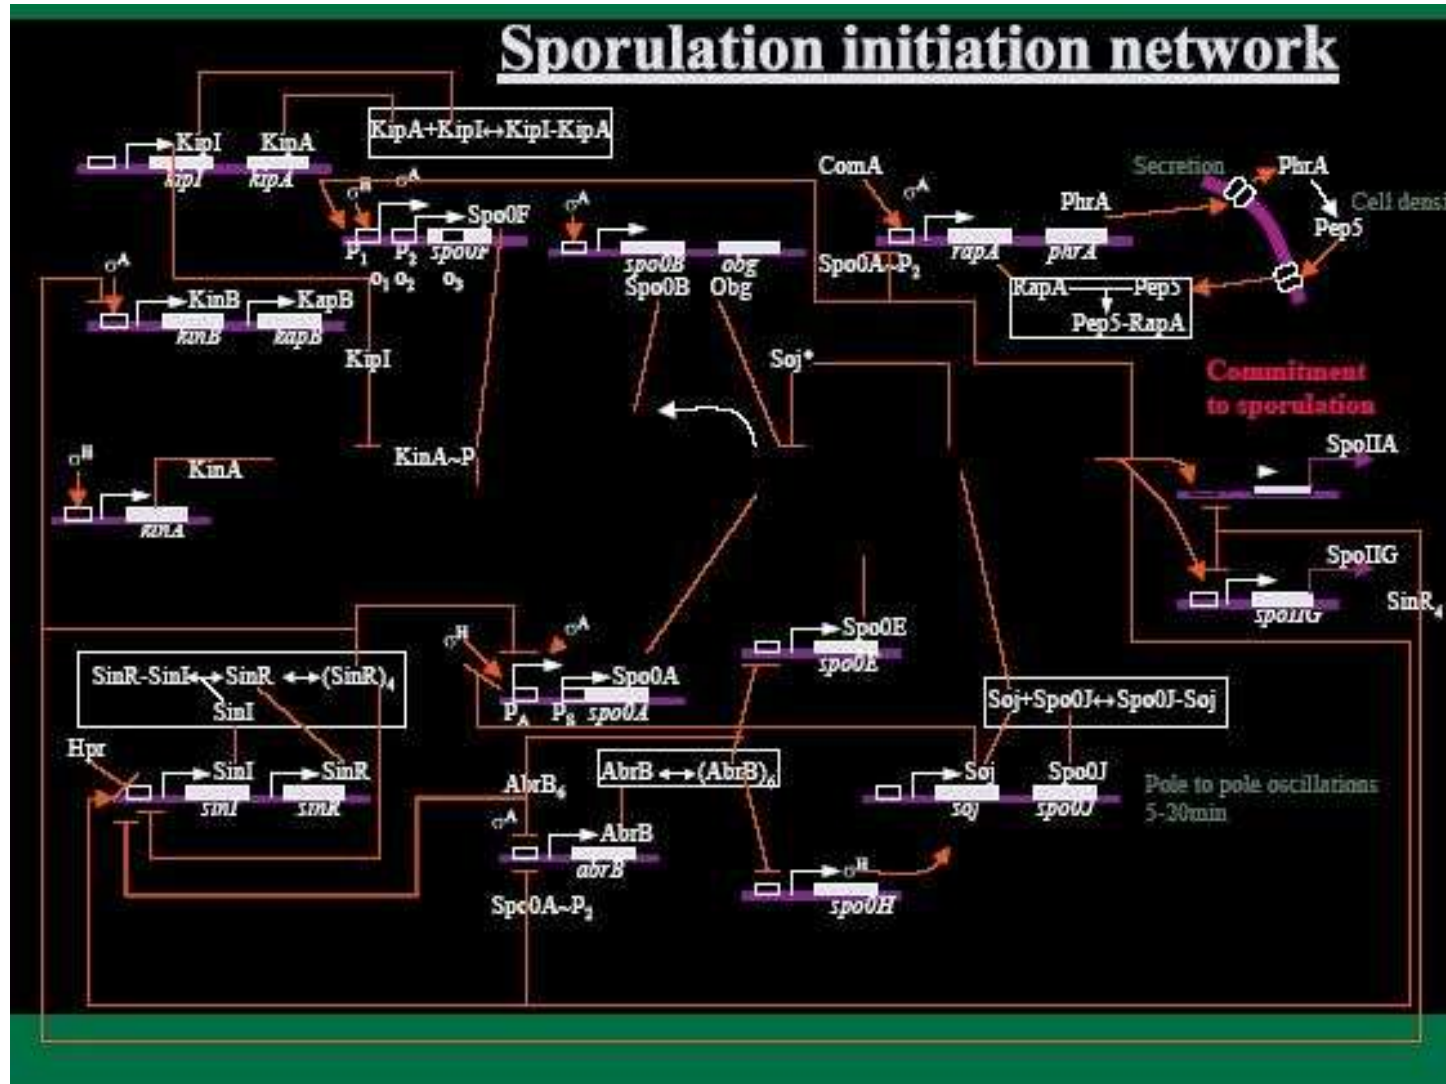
Sporulation initiation network

KipI KipA
kipI kipA
KipA+KipI↔KipI-KipA

$\sigma^H$ $\sigma^A$
Spo0F
$P_1$ $P_2$ spo0F
$o_1$ $o_2$ $o_3$

$\sigma^A$
spo0B obg
Spo0B Obg

ComA
$\sigma^A$
Spo0A~$P_2$
rapA phrA
PhrA
Secretion
PhrA
Pep5
Cell densi
RapA Pep5
Pep5-RapA

$\sigma^A$
KinB KapB
kinB kapB
KipI
KinA~P

Soj*

Commitment to sporulation

SpoIIA
SpoIIG
spoIIG
$SinR_4$

$\sigma^H$
KinA
kinA

$\sigma^H$ $\sigma^A$
Spo0A
$P_A$ $P_S$ spo0A

Spo0E
spo0E

SinR-SinI↔SinR ↔$(SinR)_4$
SinI
Hpr
SinI SinR
sinI sinR

$AbrB_4$
AbrB ↔$(AbrB)_6$
$\sigma^A$
AbrB
abrB
Spo0A~$P_2$

$\sigma^H$
spo0H

Soj+Spo0J↔Spo0J-Soj
Soj Spo0J
soj spo0J
Pole to pole oscillations
5-20min